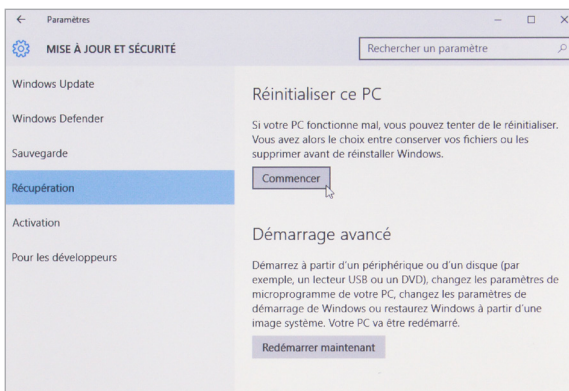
Paramètres

MISE À JOUR ET SÉCURITÉ

Rechercher un paramètre

Windows Update

Windows Defender

Sauvegarde

Récupération

Activation

Pour les développeurs

Réinitialiser ce PC

Si votre PC fonctionne mal, vous pouvez tenter de le réinitialiser. Vous avez alors le choix entre conserver vos fichiers ou les supprimer avant de réinstaller Windows.

Commencer

Démarrage avancé

Démarrez à partir d'un périphérique ou d'un disque (par exemple, un lecteur USB ou un DVD), changez les paramètres de microprogramme de votre PC, changez les paramètres de démarrage de Windows ou restaurez Windows à partir d'une image système. Votre PC va être redémarré.

Redémarrer maintenant